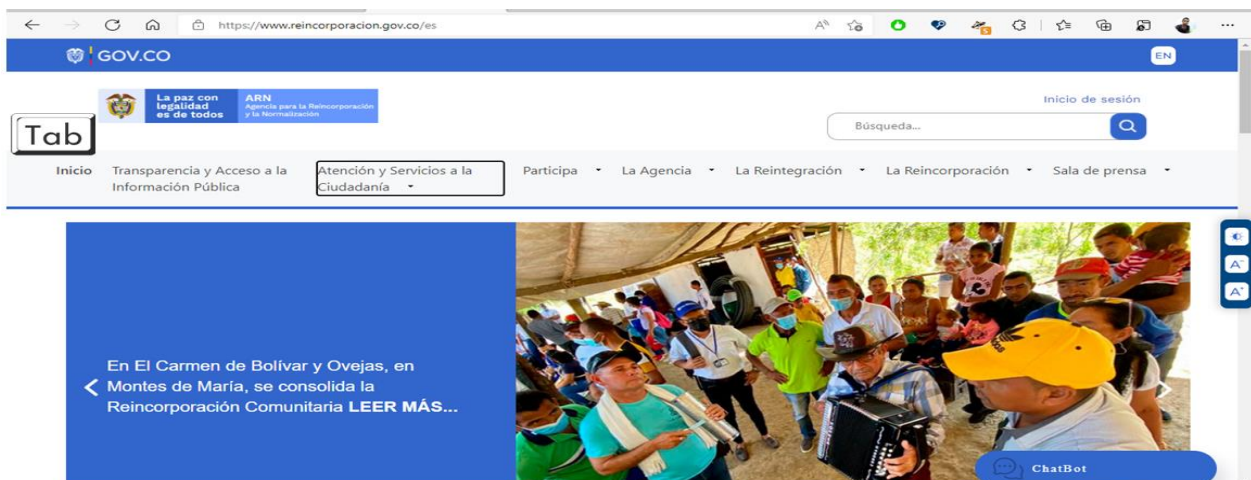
https://www.reincorporacion.gov.co/es

GOV.CO

EN

La paz con legalidad es de todos

ARN Agencia para la Reincorporación y la Normalización

Tab

Inicio de sesión

Búsqueda...

Inicio

Transparencia y Acceso a la Información Pública

Atención y Servicios a la Ciudadanía

Participa

La Agencia

La Reintegración

La Reincorporación

Sala de prensa

En El Carmen de Bolívar y Ovejas, en Montes de María, se consolida la Reincorporación Comunitaria **LEER MÁS...**

ChatBot